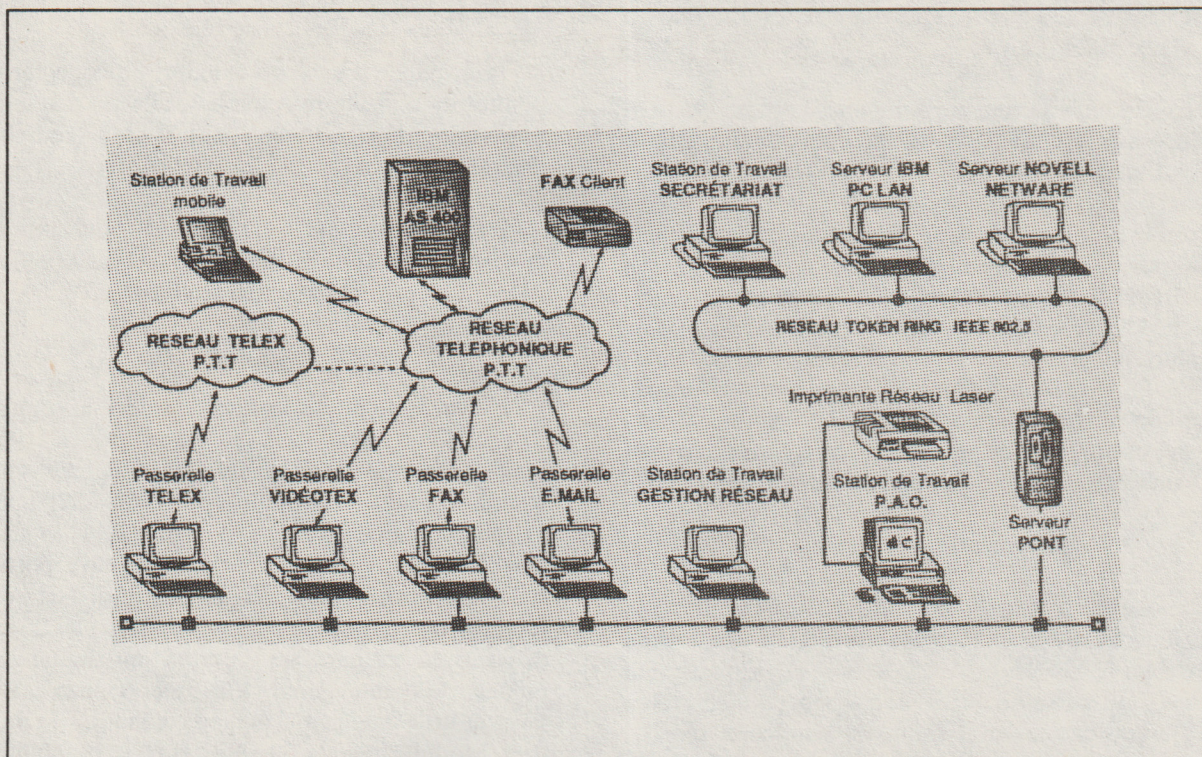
Station de Travail mobile

IBM AS 400

FAX Client

Station de Travail SECRÉTARIAT

Serveur IBM PC LAN

Serveur NOVELL NETWARE

RESEAU TOKEN RING IEEE 802.5

RESEAU TELEX P.T.T

RESEAU TELEPHONIQUE P.T.T

Imprimante Réseau Laser

Passerelle TELEX

Passerelle VIDÉOTEX

Passerelle FAX

Passerelle E.MAIL

Station de Travail GESTION RÉSEAU

Station de Travail P.A.O.

Serveur PONT